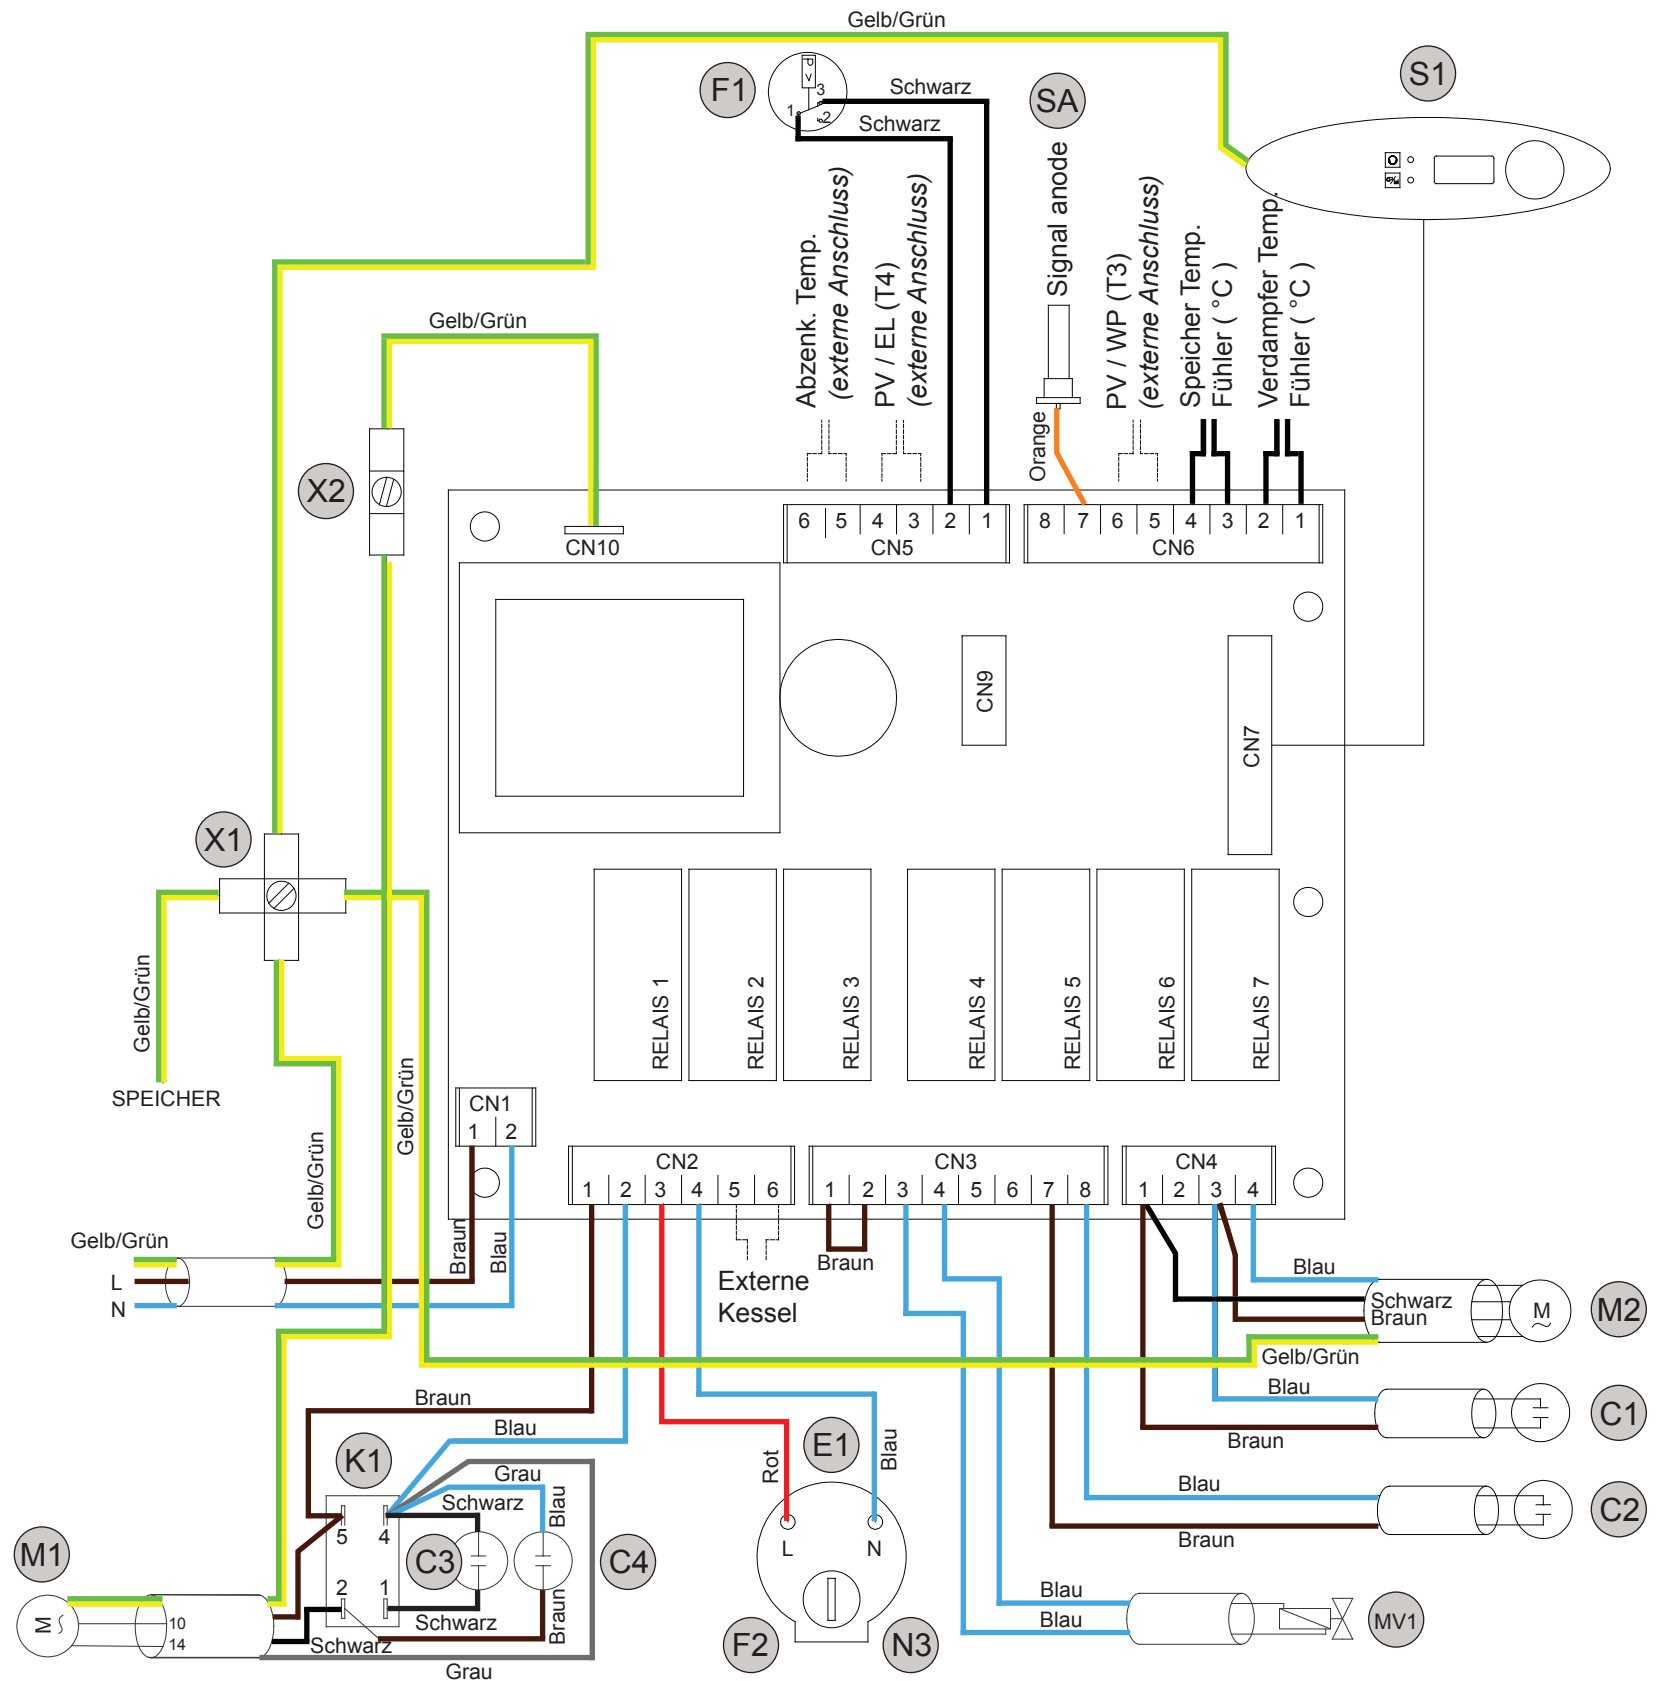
Gelb/Grün

F1

Schwarz

Schwarz

SA

S1

Abzenk. Temp. (externe Anschluss)

PV / EL (T4) (externe Anschluss)

Signal anode

Orange

PV / WP (T3) (externe Anschluss)

Speicher Temp. Fühler ( °C )

Verdampfer Temp. Fühler ( °C )

Gelb/Grün

X2

CN10

| 6 | 5 | 4 | 3 | 2 | 1 |
|---|---|---|---|---|---|

CN5

| 8 | 7 | 6 | 5 | 4 | 3 | 2 | 1 |
|---|---|---|---|---|---|---|---|

CN6

CN9

CN7

X1

RELAIS 1

RELAIS 2

RELAIS 3

RELAIS 4

RELAIS 5

RELAIS 6

RELAIS 7

Gelb/Grün

SPEICHER

Gelb/Grün

Gelb/Grün

CN1
1 2

CN2
1 2 3 4 5 6

CN3
1 2 3 4 5 6 7 8

CN4
1 2 3 4

Gelb/Grün

L

N

Braun

Blau

Braun

Externe Kessel

Blau

Schwarz
Braun

M

M2

Gelb/Grün

Blau

C1

Braun

Braun

Blau

K1

Grau

Schwarz

Blau

5 4

E1

Rot

Blau

Blau

C2

Braun

M1

C3

C4

L N

2 1

10
14

Schwarz

Braun

Schwarz

Blau

Blau

MV1

F2

N3

Grau